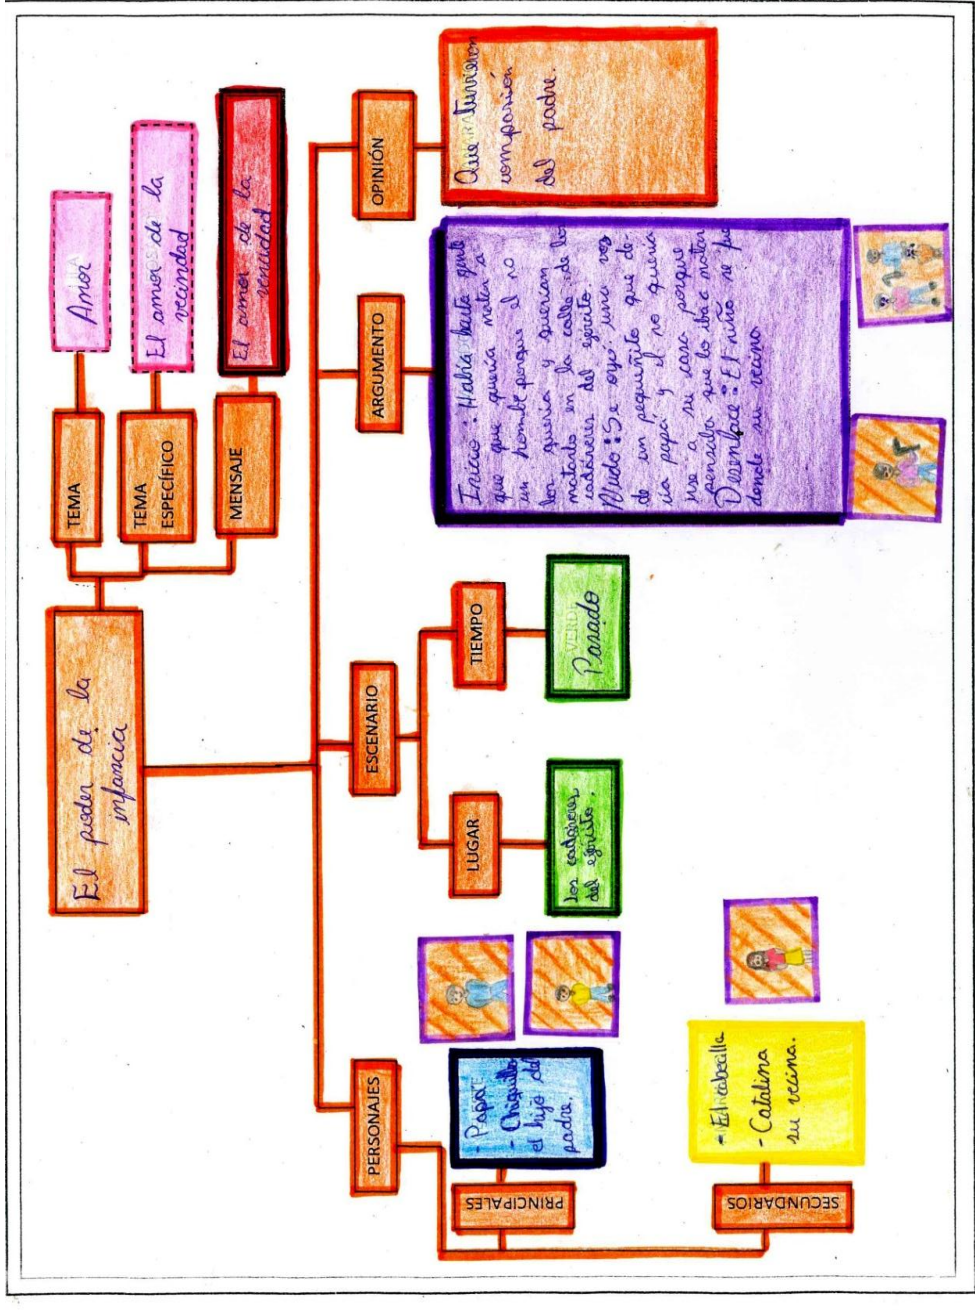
El poder de la infancia

TEMA

Amor

TEMA ESPECÍFICO

El amor de la vecindad

MENSAJE

El amor de la vecindad.

OPINIÓN

Que tuvieron compasión del padre.

ARGUMENTO

Inicio: Había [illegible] que quería matar a un hombre porque él no lo quería y querían matarlo en la calle de los cañaveral del ejército.
Nudo: Se oyó una vez de un pequeñito que decía papá y él no quería ir a su casa porque pensaba que lo iba a matar.
Desenlace: El niño se fue donde su vecino

ESCENARIO

TIEMPO

Pasado

LUGAR

Los cañaveral del ejército.

PERSONAJES

PRINCIPALES

- Papá
- Chiquillo el hijo del padre.

SECUNDARIOS

- El vecino
- Catalina su vecina.